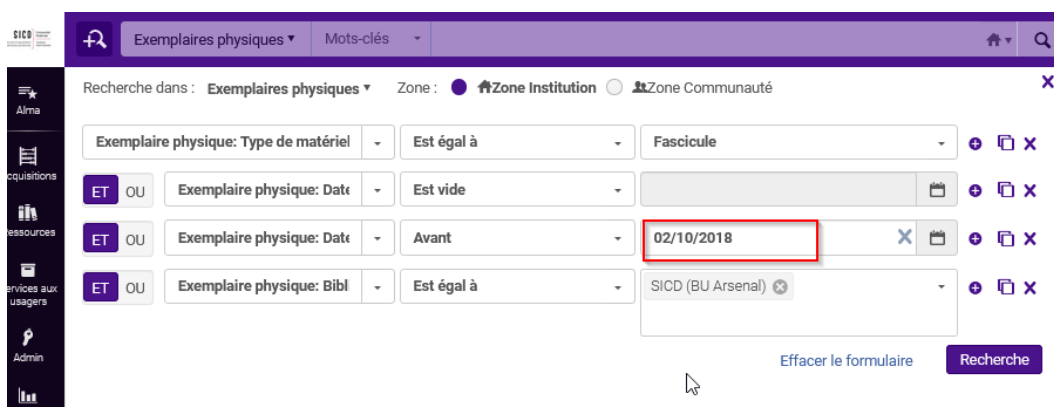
SICD

Exemplaires physiques ▾ Mots-clés

Alma
cquisitions
Ressources
ervices aux usagers
Admin

Recherche dans : Exemplaires physiques ▾ Zone : Zone Institution Zone Communauté

Exemplaire physique: Type de matériel | Est égal à | Fascicule

ET OU | Exemplaire physique: Date | Est vide |

ET OU | Exemplaire physique: Date | Avant | 02/10/2018

ET OU | Exemplaire physique: Bibl | Est égal à | SICD (BU Arsenal)

Effacer le formulaire Recherche